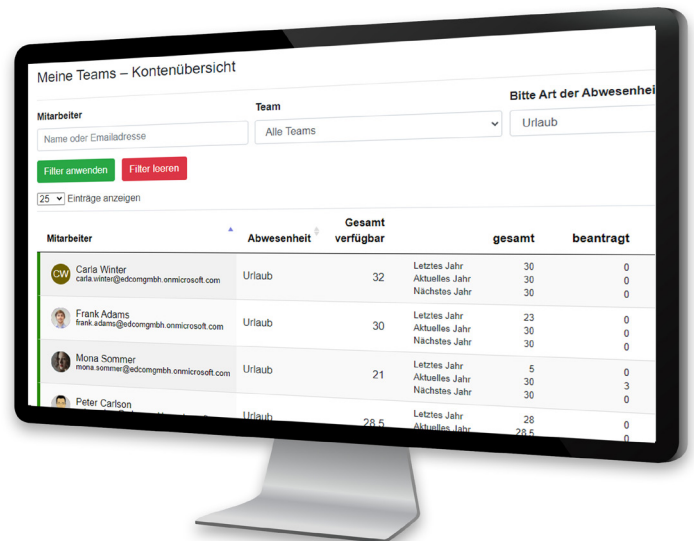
Meine Teams – Kontenübersicht

Mitarbeiter
Name oder Emailadresse

Team
Alle Teams

Bitte Art der Abwesenhei
Urlaub

Filter anwenden
Filter leeren

25 Einträge anzeigen

| Mitarbeiter | Abwesenheit | Gesamt verfügbar | | gesamt | beantragt |
|---|---|---|---|---|---|
| CW Carla Winter carla.winter@edcomgmbh.onmicrosoft.com | Urlaub | 32 | Letztes Jahr<br>Aktuelles Jahr<br>Nächstes Jahr | 30<br>30<br>30 | 0<br>0<br>0 |
| Frank Adams frank.adams@edcomgmbh.onmicrosoft.com | Urlaub | 30 | Letztes Jahr<br>Aktuelles Jahr<br>Nächstes Jahr | 23<br>30<br>30 | 0<br>0<br>0 |
| Mona Sommer mona.sommer@edcomgmbh.onmicrosoft.com | Urlaub | 21 | Letztes Jahr<br>Aktuelles Jahr<br>Nächstes Jahr | 5<br>30<br>30 | 0<br>3<br>0 |
| Peter Carlson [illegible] | Urlaub | 28,5 | Letztes Jahr<br>Aktuelles Jahr | 28<br>28,5 | 0<br>0 |